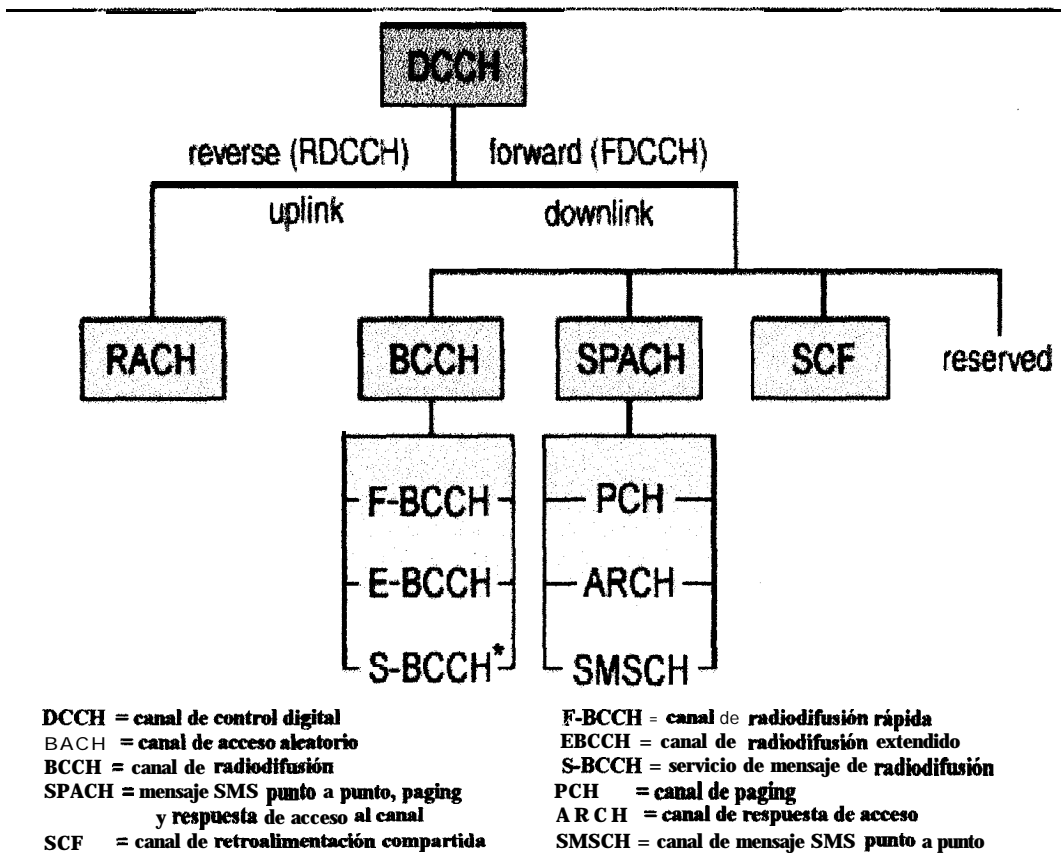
DCCH

reverse (RDCCH)

forward (FDCCH)

uplink

downlink

RACH

BCCH

SPACH

SCF

reserved

F-BCCH

E-BCCH

S-BCCH*

PCH

ARCH

SMSCH

DCCH = canal de control digital
BACH = canal de acceso aleatorio
BCCH = canal de radiodifusión
SPACH = mensaje SMS punto a punto, paging y respuesta de acceso al canal
SCF = canal de retroalimentación compartida

F-BCCH = canal de radiodifusión rápida
EBCCH = canal de radiodifusión extendido
S-BCCH = servicio de mensaje de radiodifusión
PCH = canal de paging
A R C H = canal de respuesta de acceso
SMSCH = canal de mensaje SMS punto a punto